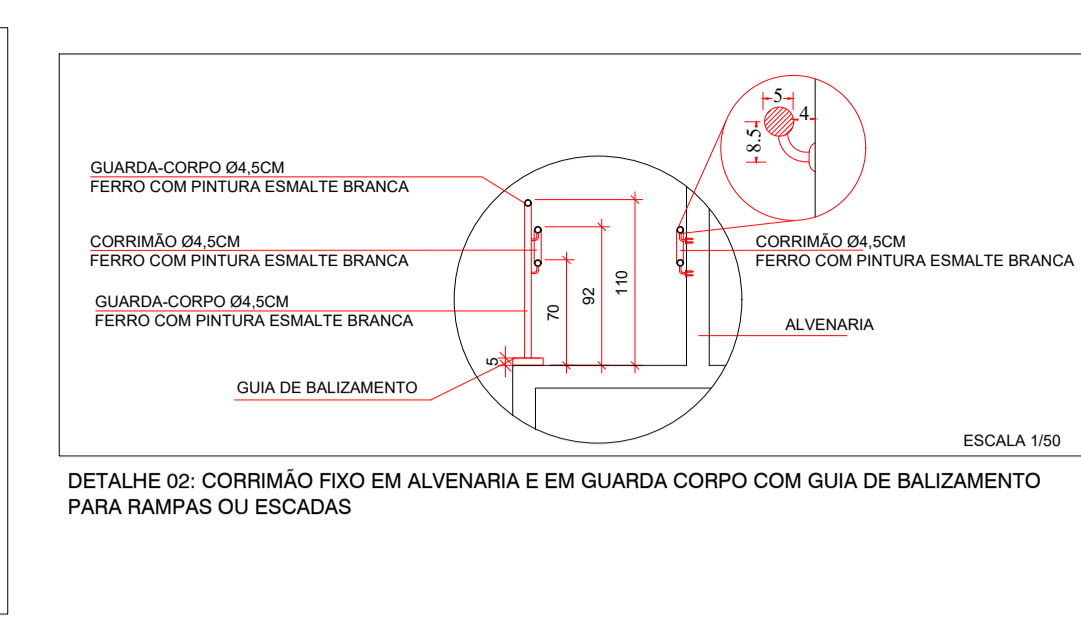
GUARDA-CORPO Ø4,5CM
FERRO COM PINTURA ESMALTE BRANCA

CORRIMÃO Ø4,5CM
FERRO COM PINTURA ESMALTE BRANCA

GUARDA-CORPO Ø4,5CM
FERRO COM PINTURA ESMALTE BRANCA

5

GUIA DE BALIZAMENTO

70

92

110

5

4

8.5

CORRIMÃO Ø4,5CM
FERRO COM PINTURA ESMALTE BRANCA

ALVENARIA

ESCALA 1/50

DETALHE 02: CORRIMÃO FIXO EM ALVENARIA E EM GUARDA CORPO COM GUIA DE BALIZAMENTO PARA RAMPAS OU ESCADAS